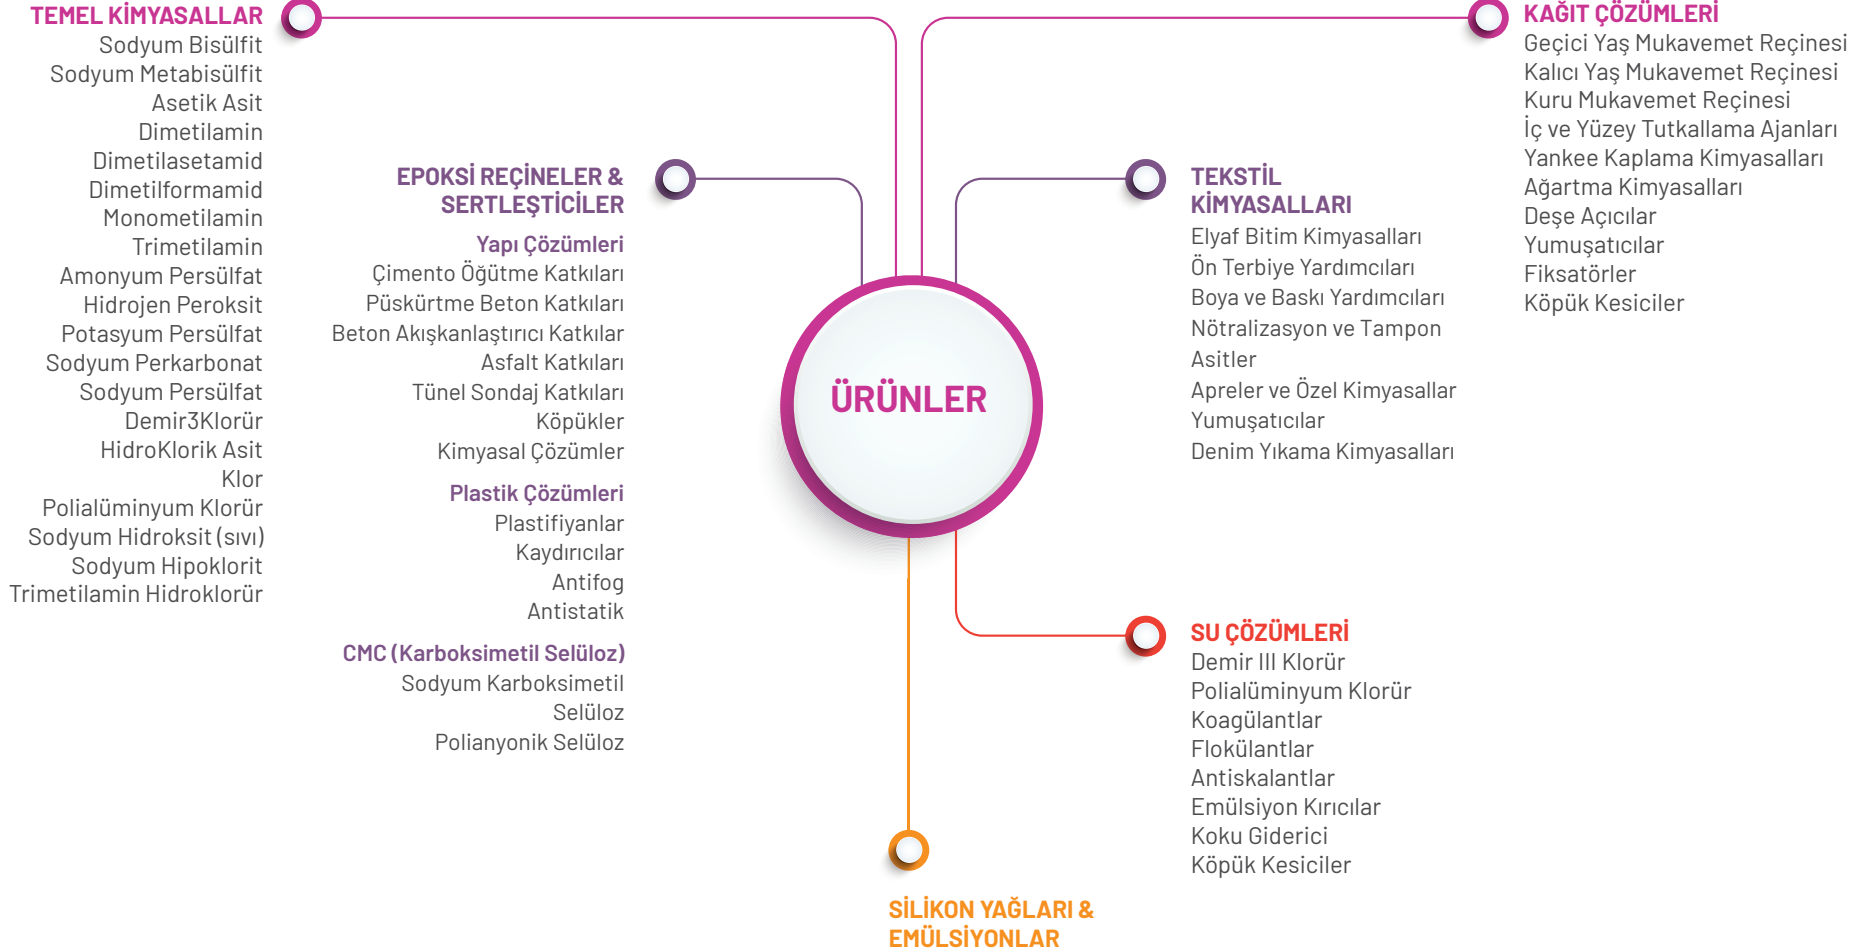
TEMEL KİMYASALLAR
Sodyum Bisülfit
Sodyum Metabisülfit
Asetik Asit
Dimetilamin
Dimetilasetamid
Dimetilformamid
Monometilamin
Trimetilamin
Amonyum Persülfat
Hidrojen Peroksit
Potasyum Persülfat
Sodyum Perkarbonat
Sodyum Persülfat
Demir3Klorür
HidroKlorik Asit
Klor
Polialüminyum Klorür
Sodyum Hidroksit (sıvı)
Sodyum Hipoklorit
Trimetilamin Hidroklorür

EPOKSİ REÇİNELER & SERTLEŞTİCİLER
Yapı Çözümleri
Çimento Öğütme Katkıları
Püskürtme Beton Katkıları
Beton Akışkanlaştırıcı Katkılar
Asfalt Katkıları
Tünel Sondaj Katkıları
Köpükler
Kimyasal Çözümler
Plastik Çözümleri
Plastifiyanlar
Kaydırıcılar
Antifog
Antistatik
CMC (Karboksimetil Selüloz)
Sodyum Karboksimetil Selüloz
Polianyonik Selüloz

ÜRÜNLER

SİLİKON YAĞLARI & EMÜLSİYONLAR

TEKSTİL KİMYASALLARI
Elyaf Bitim Kimyasalları
Ön Terbiye Yardımcıları
Boya ve Baskı Yardımcıları
Nötralizasyon ve Tampon Asitler
Apreler ve Özel Kimyasallar
Yumuşatıcılar
Denim Yıkama Kimyasalları

KAĞIT ÇÖZÜMLERİ
Geçici Yaş Mukavemet Reçinesi
Kalıcı Yaş Mukavemet Reçinesi
Kuru Mukavemet Reçinesi
İç ve Yüzey Tutkallama Ajanları
Yankee Kaplama Kimyasalları
Ağartma Kimyasalları
Deşe Açıcılar
Yumuşatıcılar
Fiksatörler
Köpük Kesiciler

SU ÇÖZÜMLERİ
Demir III Klorür
Polialüminyum Klorür
Koagülantlar
Flokülantlar
Antiskalantlar
Emülsiyon Kırıcılar
Koku Giderici
Köpük Kesiciler